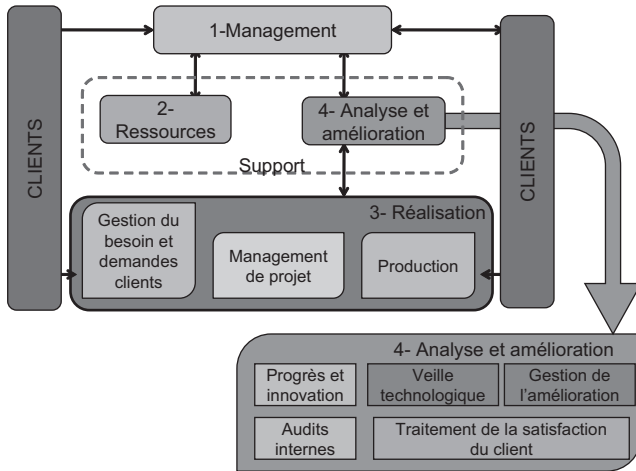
1-Management

CLIENTS

2- Ressources

4- Analyse et amélioration

Support

CLIENTS

3- Réalisation

Gestion du besoin et demandes clients

Management de projet

Production

4- Analyse et amélioration

Progrès et innovation

Veille technologique

Gestion de l'amélioration

Audits internes

Traitement de la satisfaction du client